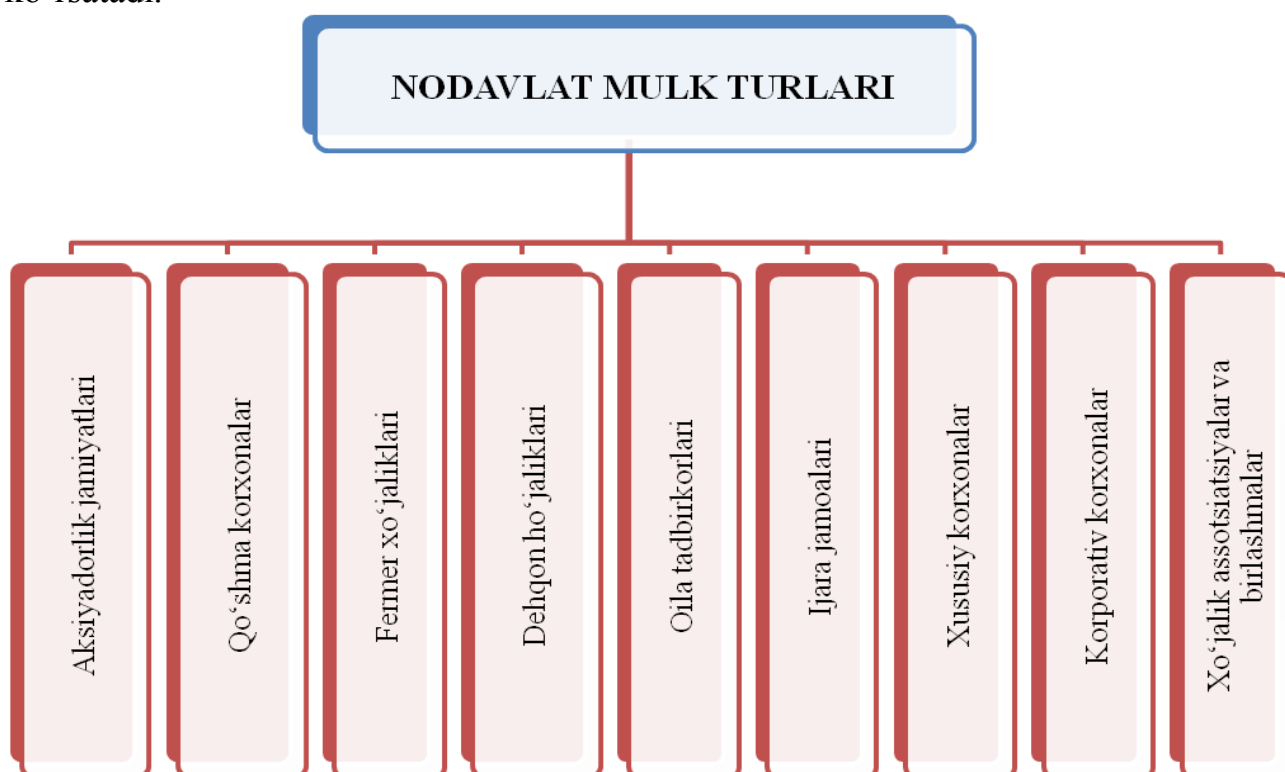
ko'rsatadi.

NODAVLAT MULK TURLARI

Aksiyadorlik jamiyatlari

Qo'shma korxonalar

Fermer xo'jaliklari

Dehqon ho'jaliklari

Oila tadbirkorlari

Ijara jamoalari

Xususiy korxonalar

Korporativ korxonalar

Xo'jalik assotsiatsiyalar va birlashmalar